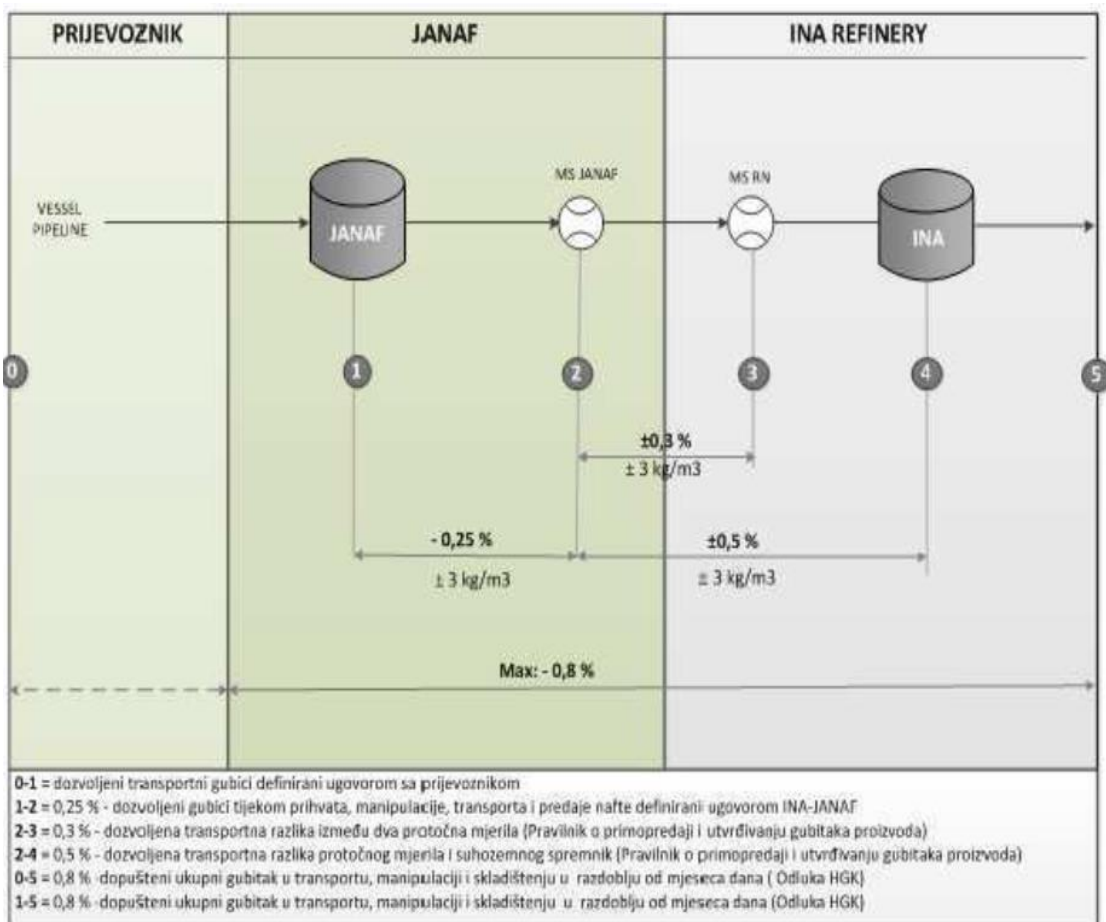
PRIJEVOZNIK

JANAF

INA REFINERY

VESSEL PIPELINE

JANAF

MS JANAF

MS RN

INA

0

1

2

3

4

5

±0,3 %
± 3 kg/m3

- 0,25 %
± 3 kg/m3

±0,5 %
± 3 kg/m3

Max: - 0,8 %

0-1 = dozvoljeni transportni gubici definirani ugovorom sa prijevoznikom
1-2 = 0,25 % - dozvoljeni gubici tijekom prihvata, manipulacije, transporta i predaje nafte definirani ugovorom INA-JANAF
2-3 = 0,3 % - dozvoljena transportna razlika između dva protočna mjerila (Pravilnik o primopredaji i utvrđivanju gubitaka proizvoda)
2-4 = 0,5 % - dozvoljena transportna razlika protočnog mjerila i suhozemnog spremnik (Pravilnik o primopredaji i utvrđivanju gubitaka proizvoda)
0-5 = 0,8 % -dopušteni ukupni gubitak u transportu, manipulaciji i skladištenju u razdoblju od mjeseca dana ( Odluka HGK)
1-5 = 0,8 % -dopušteni ukupni gubitak u transportu, manipulaciji i skladištenju u razdoblju od mjeseca dana (Odluka HGK)